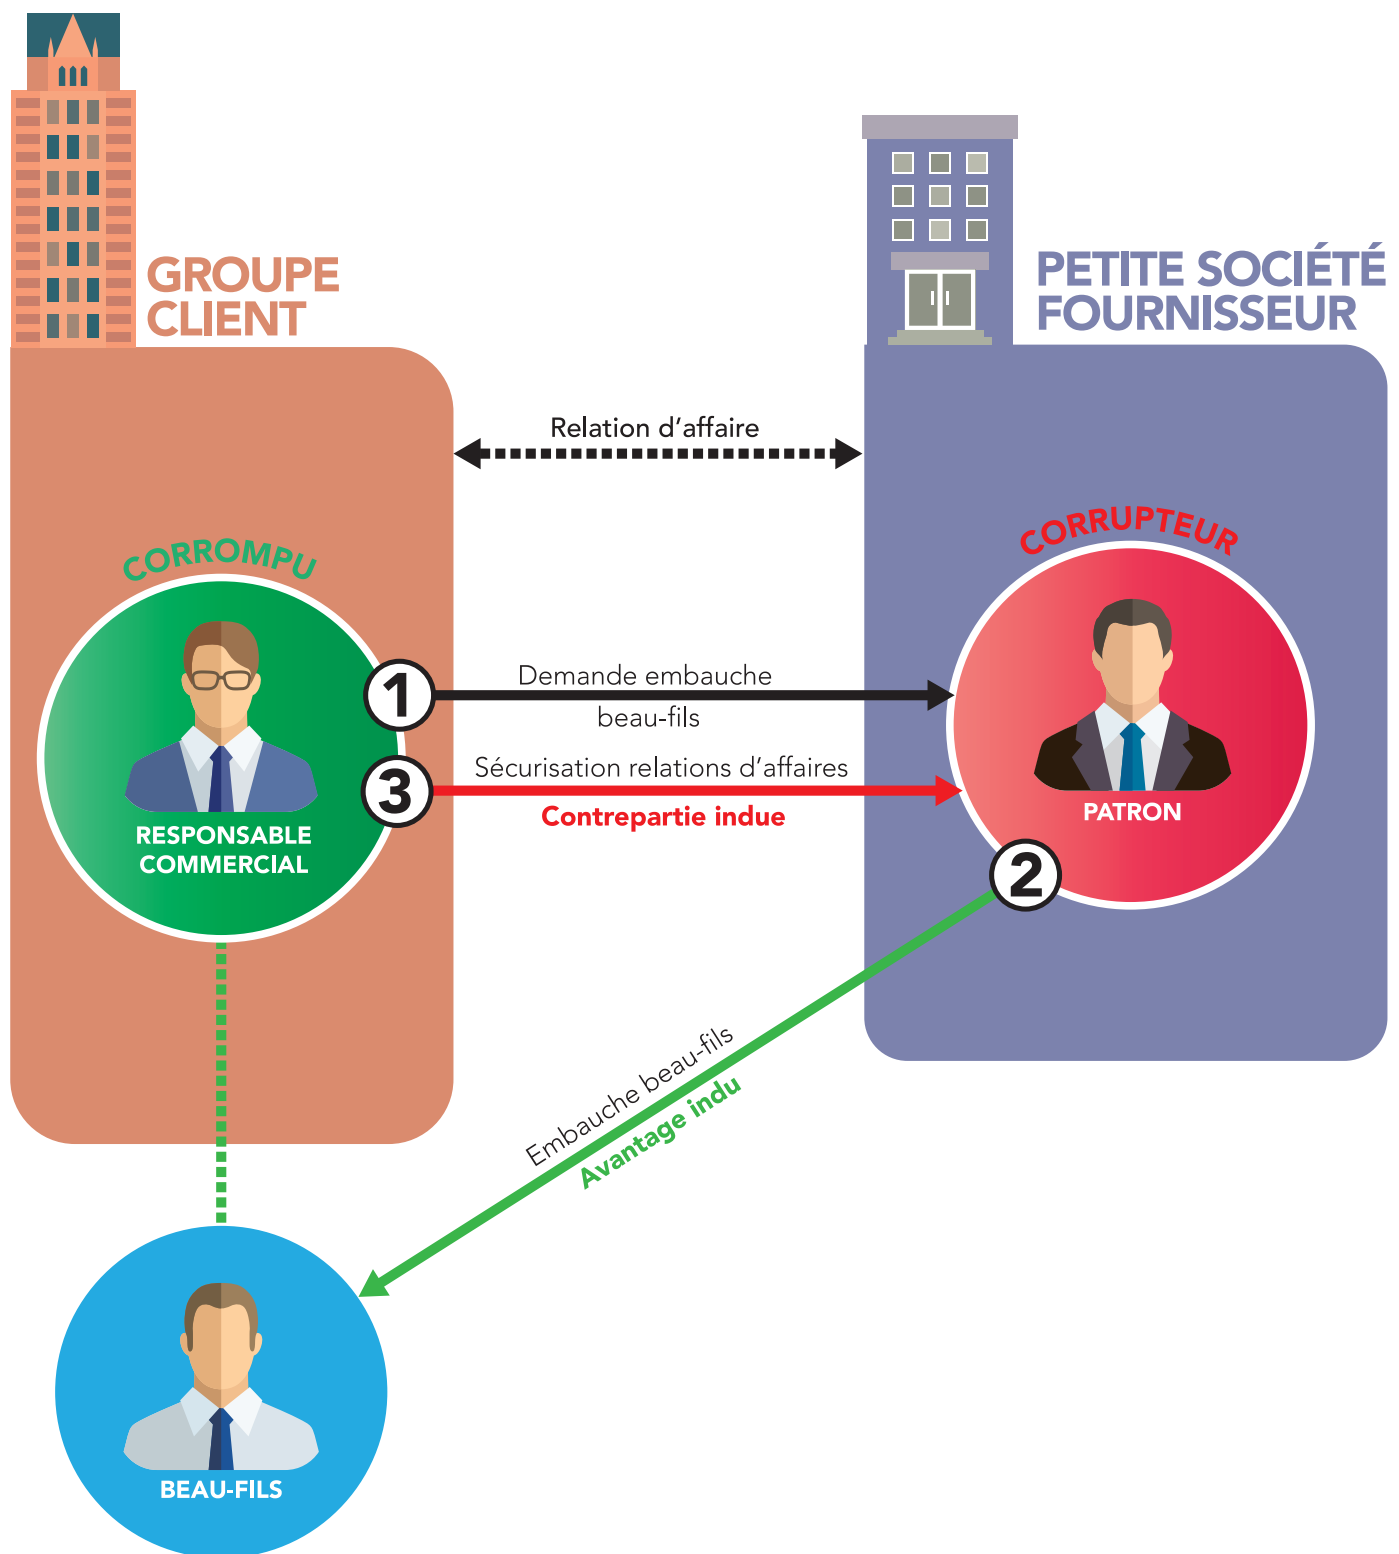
GROUPE CLIENT

PETITE SOCIÉTÉ FOURNISSEUR

Relation d'affaire

CORROMPU

CORRUPTEUR

1

Demande embauche beau-fils

3

Sécurisation relations d'affaires

Contrepartie indue

RESPONSABLE COMMERCIAL

PATRON

2

Embauche beau-fils

Avantage indu

BEAU-FILS